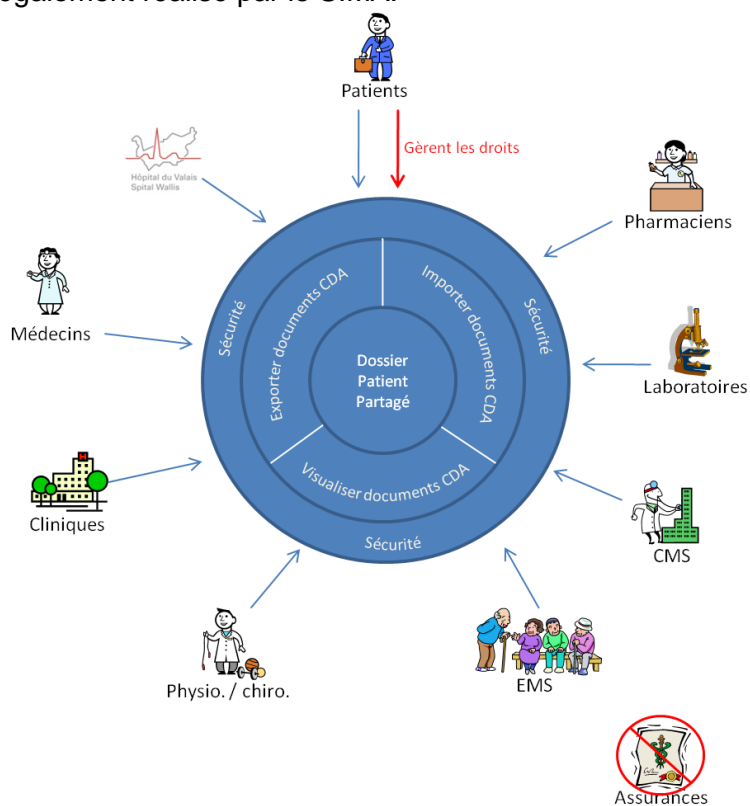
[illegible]

Patients

Gèrent les droits

Hôpital du Valais
Spital Wallis

Pharmaciens

Médecins

Laboratoires

Cliniques

CMS

Physio. / chiro.

EMS

Assurances

Sécurité

Sécurité

Sécurité

Exporter documents CDA

Importer documents CDA

Visualiser documents CDA

Dossier Patient Partagé